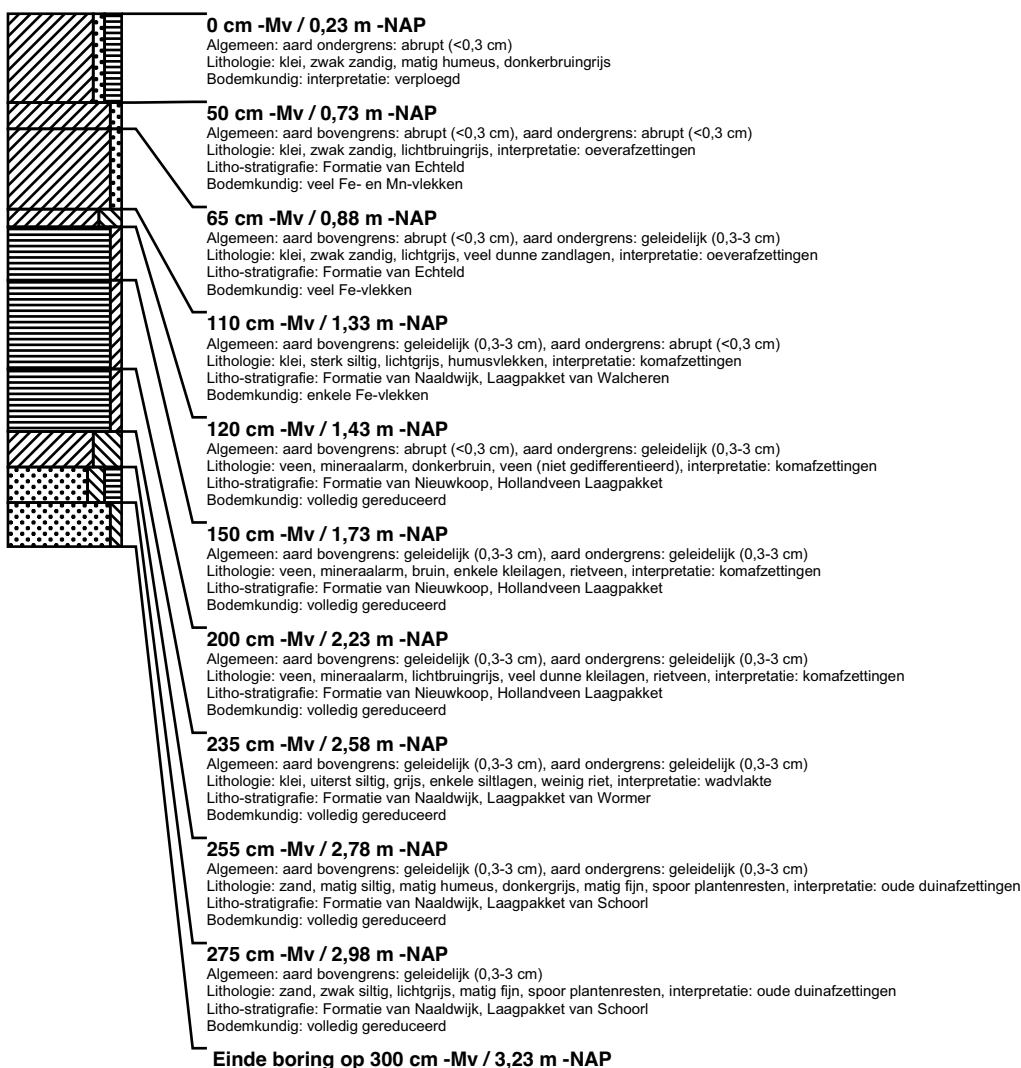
**0 cm -Mv / 0,23 m -NAP**
Algemeen: aard ondergrens: abrupt (<0,3 cm)
Lithologie: klei, zwak zandig, matig humeus, donkerbruingrijs
Bodemkundig: interpretatie: verploegd

**50 cm -Mv / 0,73 m -NAP**
Algemeen: aard bovengrens: abrupt (<0,3 cm), aard ondergrens: abrupt (<0,3 cm)
Lithologie: klei, zwak zandig, lichtbruingrijs, interpretatie: oeverafzettingen
Litho-stratigrafie: Formatie van Echteld
Bodemkundig: veel Fe- en Mn-vlekken

**65 cm -Mv / 0,88 m -NAP**
Algemeen: aard bovengrens: abrupt (<0,3 cm), aard ondergrens: geleidelijk (0,3-3 cm)
Lithologie: klei, zwak zandig, lichtgrijs, veel dunne zandlagen, interpretatie: oeverafzettingen
Litho-stratigrafie: Formatie van Echteld
Bodemkundig: veel Fe-vlekken

**110 cm -Mv / 1,33 m -NAP**
Algemeen: aard bovengrens: geleidelijk (0,3-3 cm), aard ondergrens: abrupt (<0,3 cm)
Lithologie: klei, sterk siltig, lichtgrijs, humusvlekken, interpretatie: komafzettingen
Litho-stratigrafie: Formatie van Naaldwijk, Laagpakket van Walcheren
Bodemkundig: enkele Fe-vlekken

**120 cm -Mv / 1,43 m -NAP**
Algemeen: aard bovengrens: abrupt (<0,3 cm), aard ondergrens: geleidelijk (0,3-3 cm)
Lithologie: veen, mineraalarm, donkerbruin, veen (niet gedifferentieerd), interpretatie: komafzettingen
Litho-stratigrafie: Formatie van Nieuwkoop, Hollandveen Laagpakket
Bodemkundig: volledig gereduceerd

**150 cm -Mv / 1,73 m -NAP**
Algemeen: aard bovengrens: geleidelijk (0,3-3 cm), aard ondergrens: geleidelijk (0,3-3 cm)
Lithologie: veen, mineraalarm, bruin, enkele kleilagen, rietveen, interpretatie: komafzettingen
Litho-stratigrafie: Formatie van Nieuwkoop, Hollandveen Laagpakket
Bodemkundig: volledig gereduceerd

**200 cm -Mv / 2,23 m -NAP**
Algemeen: aard bovengrens: geleidelijk (0,3-3 cm), aard ondergrens: geleidelijk (0,3-3 cm)
Lithologie: veen, mineraalarm, lichtbruingrijs, veel dunne kleilagen, rietveen, interpretatie: komafzettingen
Litho-stratigrafie: Formatie van Nieuwkoop, Hollandveen Laagpakket
Bodemkundig: volledig gereduceerd

**235 cm -Mv / 2,58 m -NAP**
Algemeen: aard bovengrens: geleidelijk (0,3-3 cm), aard ondergrens: geleidelijk (0,3-3 cm)
Lithologie: klei, uiterst siltig, grijs, enkele siltlagen, weinig riet, interpretatie: wadvlakte
Litho-stratigrafie: Formatie van Naaldwijk, Laagpakket van Wormer
Bodemkundig: volledig gereduceerd

**255 cm -Mv / 2,78 m -NAP**
Algemeen: aard bovengrens: geleidelijk (0,3-3 cm), aard ondergrens: geleidelijk (0,3-3 cm)
Lithologie: zand, matig siltig, matig humeus, donkergrijs, matig fijn, spoor plantenresten, interpretatie: oude duinafzettingen
Litho-stratigrafie: Formatie van Naaldwijk, Laagpakket van Schoorl
Bodemkundig: volledig gereduceerd

**275 cm -Mv / 2,98 m -NAP**
Algemeen: aard bovengrens: geleidelijk (0,3-3 cm)
Lithologie: zand, zwak siltig, lichtgrijs, matig fijn, spoor plantenresten, interpretatie: oude duinafzettingen
Litho-stratigrafie: Formatie van Naaldwijk, Laagpakket van Schoorl
Bodemkundig: volledig gereduceerd

**Einde boring op 300 cm -Mv / 3,23 m -NAP**